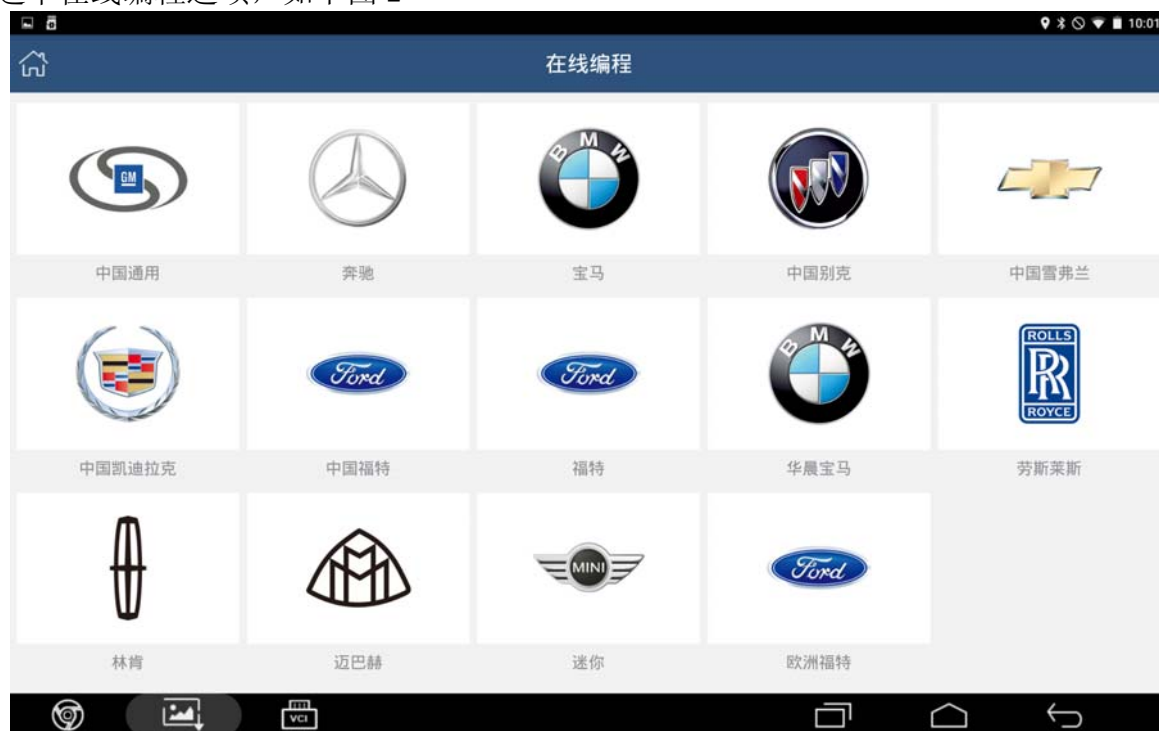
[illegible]在线编程选项，如下图 2

10:01

在线编程

GM

中国通用

奔驰

B M W

宝马

中国别克

中国雪弗兰

中国凯迪拉克

Ford

中国福特

Ford

福特

B M W

华晨宝马

ROLLS RR ROYCE

劳斯莱斯

林肯

迈巴赫

MINI

迷你

Ford

欧洲福特

VCI